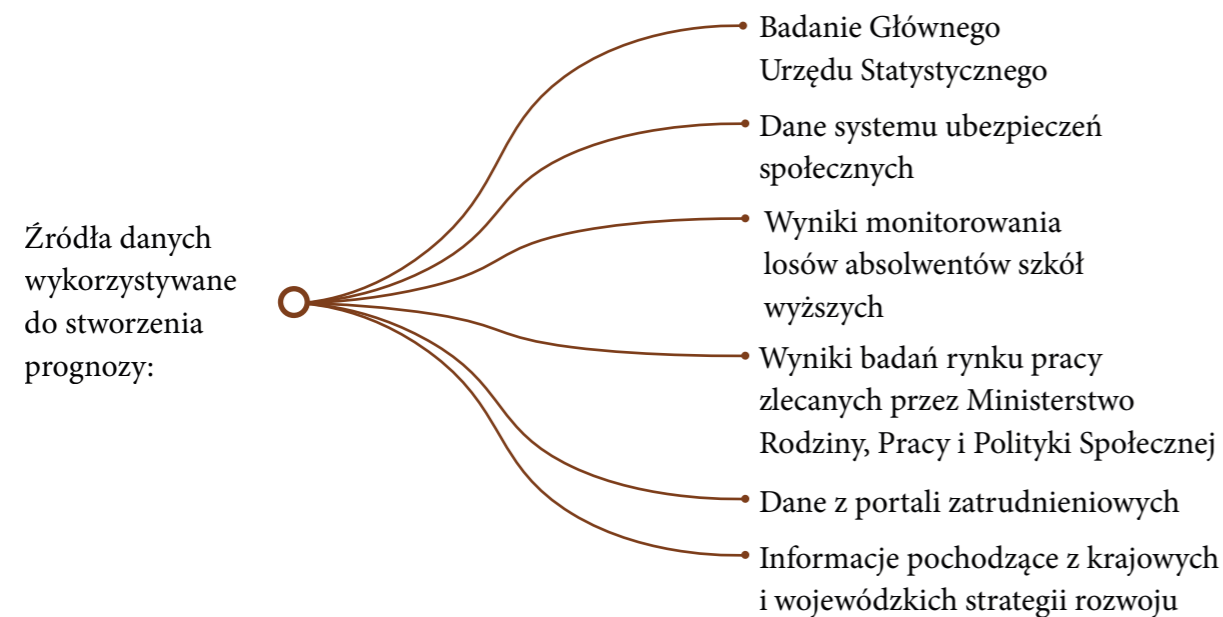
Źródła danych wykorzystywane do stworzenia prognozy:

Badanie Głównego Urzędu Statystycznego

Dane systemu ubezpieczeń społecznych

Wyniki monitorowania losów absolwentów szkół wyższych

Wyniki badań rynku pracy zlecanych przez Ministerstwo Rodziny, Pracy i Polityki Społecznej

Dane z portali zatrudnieniowych

Informacje pochodzące z krajowych i wojewódzkich strategii rozwoju